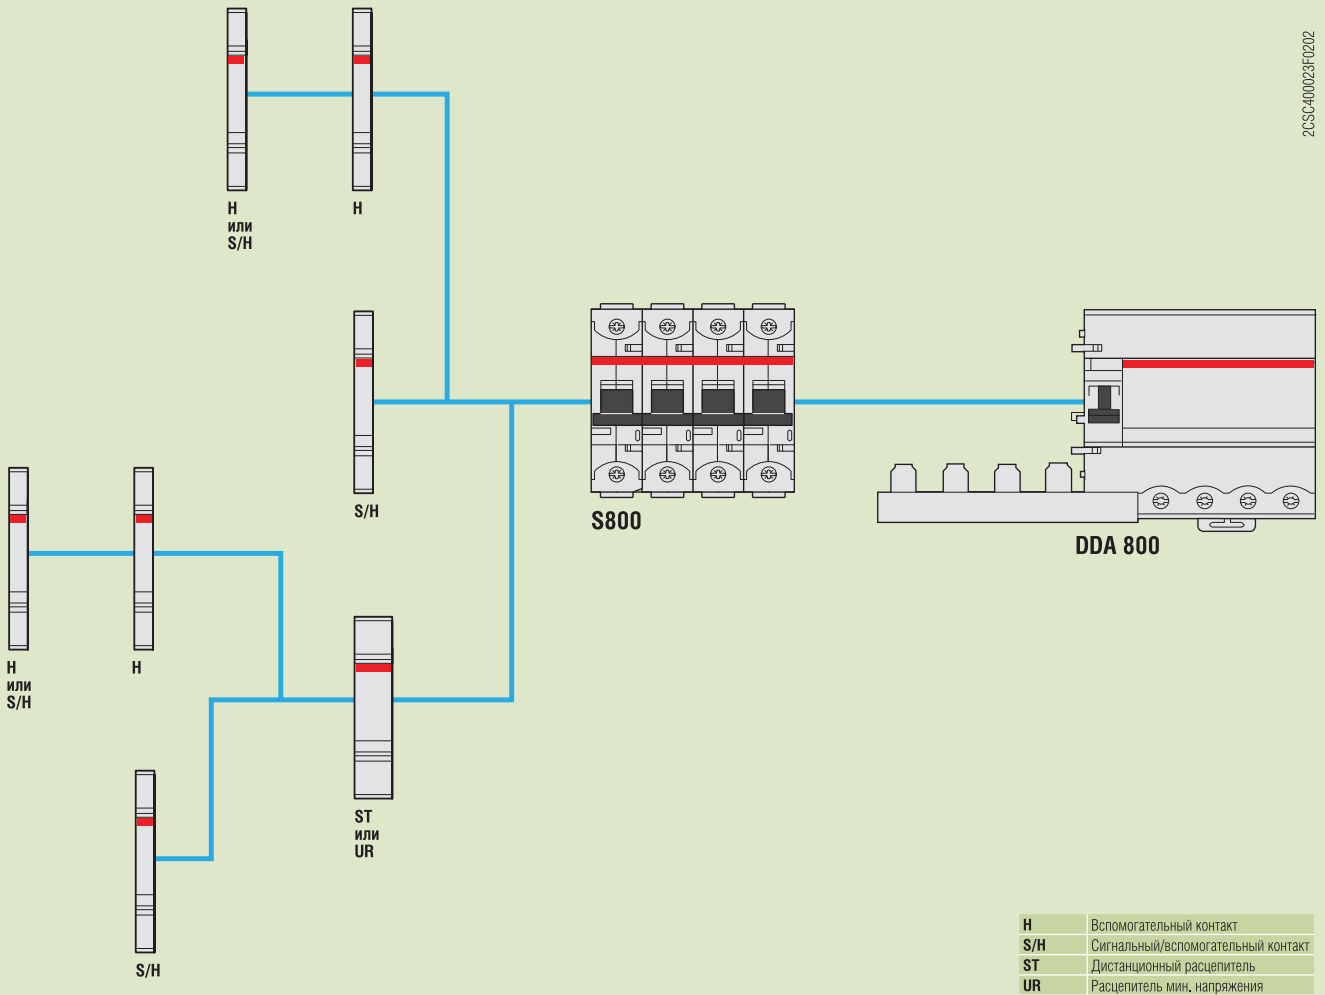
H
или
S/H

H

S/H

S800

DDA 800

H
или
S/H

H

ST
или
UR

S/H

2CSC400023F0202

| H | Вспомогательный контакт |
|---|---|
| S/H | Сигнальный/вспомогательный контакт |
| ST | Дистанционный расцепитель |
| UR | Расцепитель мин. напряжения |